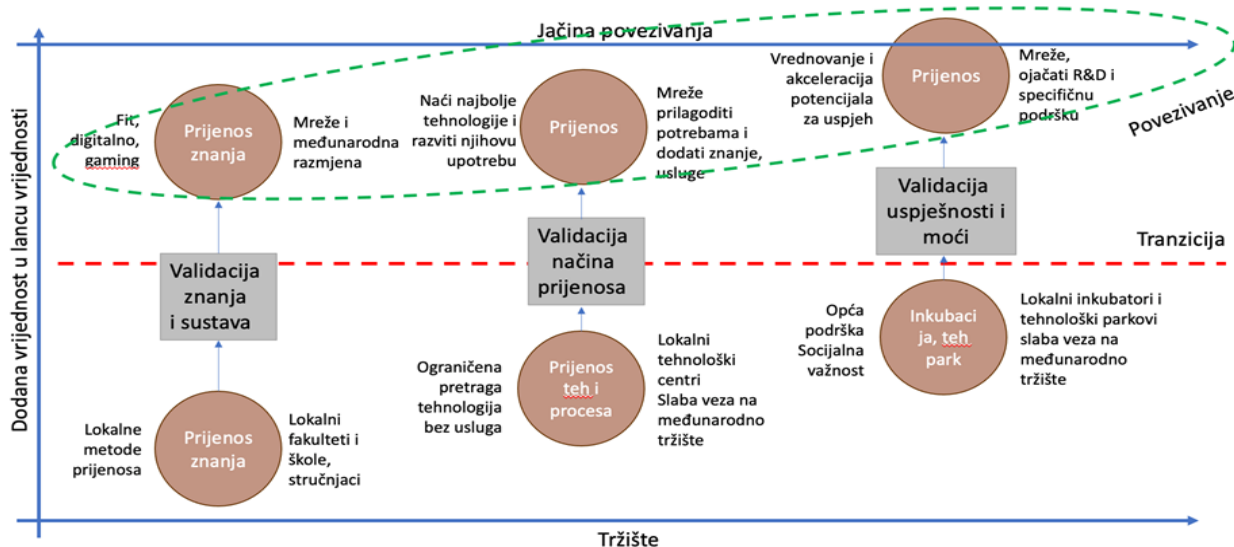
Jačina povezivanja

Dodana vrijednost u lancu vrijednosti

Fit, digitalno, gaming

Prijenos znanja

Mreže i međunarodna razmjena

Nađi najbolje tehnologije i razviti njihovu upotrebu

Prijenos

Mreže prilagoditi potrebama i dodati znanje, usluge

Vrednovanje i akceleracija potencijala za uspjeh

Prijenos

Mreže, ojačati R&D i specifičnu podršku

Povezivanje

Validacija uspješnosti i moći

Tranzicija

Validacija znanja i sustava

Validacija načina prijenosa

Opća podrška Socijalna važnost

Inkubacija, teh park

Lokalni inkubatori i tehnološki parkovi slaba veza na međunarodno tržište

Ograničena pretraga tehnologija bez usluga

Prijenos teh i procesa

Lokalni tehnološki centri Slaba veza na međunarodno tržište

Lokalne metode prijenosa

Prijenos znanja

Lokalni fakulteti i škole, stručnjaci

Tržište